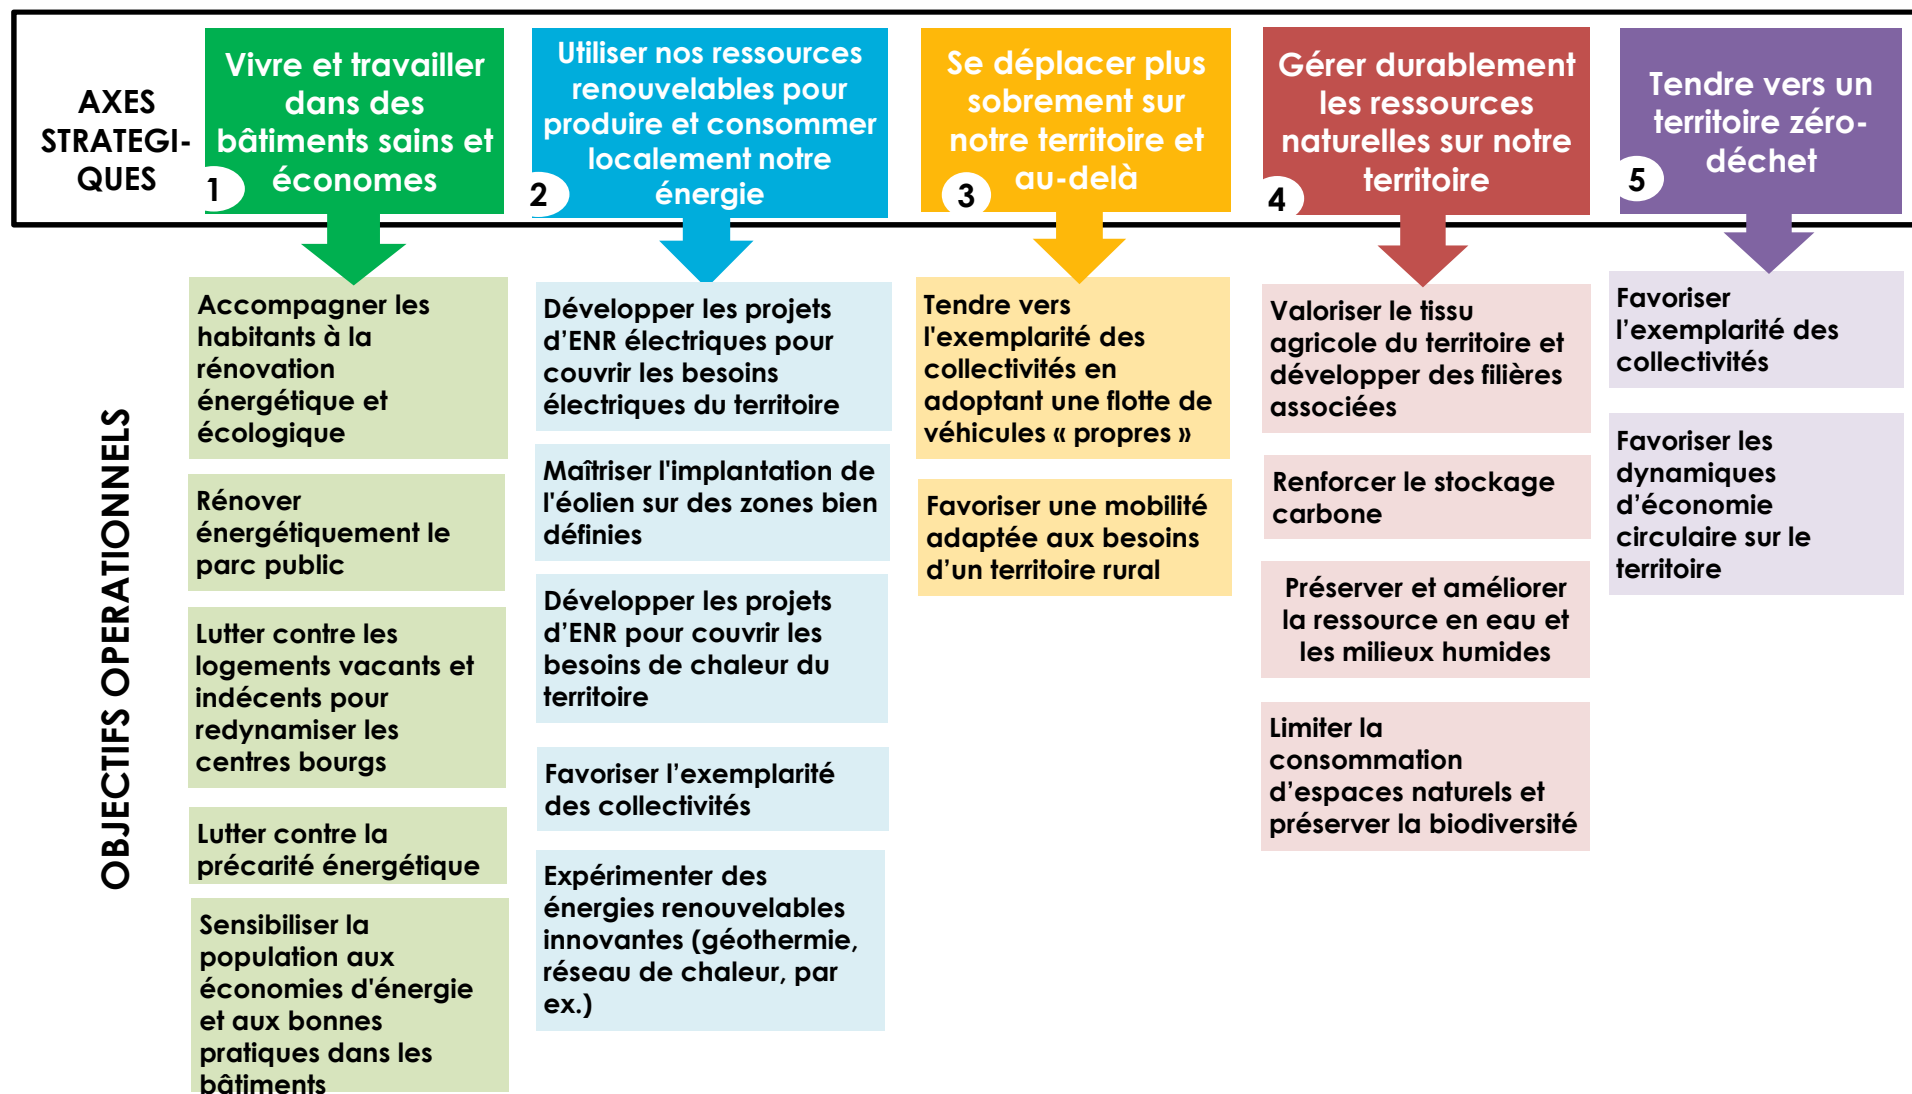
AXES STRATEGI-QUES

1 Vivre et travailler dans des bâtiments sains et économes

2 Utiliser nos ressources renouvelables pour produire et consommer localement notre énergie

3 Se déplacer plus sobrement sur notre territoire et au-delà

4 Gérer durablement les ressources naturelles sur notre territoire

5 Tendre vers un territoire zéro-déchet

OBJECTIFS OPERATIONNELS

Accompagner les habitants à la rénovation énergétique et écologique

Rénover énergétiquement le parc public

Lutter contre les logements vacants et indécents pour redynamiser les centres bourgs

Lutter contre la précarité énergétique

Sensibiliser la population aux économies d'énergie et aux bonnes pratiques dans les bâtiments

Développer les projets d'ENR électriques pour couvrir les besoins électriques du territoire

Maîtriser l'implantation de l'éolien sur des zones bien définies

Développer les projets d'ENR pour couvrir les besoins de chaleur du territoire

Favoriser l'exemplarité des collectivités

Expérimenter des énergies renouvelables innovantes (géothermie, réseau de chaleur, par ex.)

Tendre vers l'exemplarité des collectivités en adoptant une flotte de véhicules « propres »

Favoriser une mobilité adaptée aux besoins d'un territoire rural

Valoriser le tissu agricole du territoire et développer des filières associées

Renforcer le stockage carbone

Préserver et améliorer la ressource en eau et les milieux humides

Limiter la consommation d'espaces naturels et préserver la biodiversité

Favoriser l'exemplarité des collectivités

Favoriser les dynamiques d'économie circulaire sur le territoire